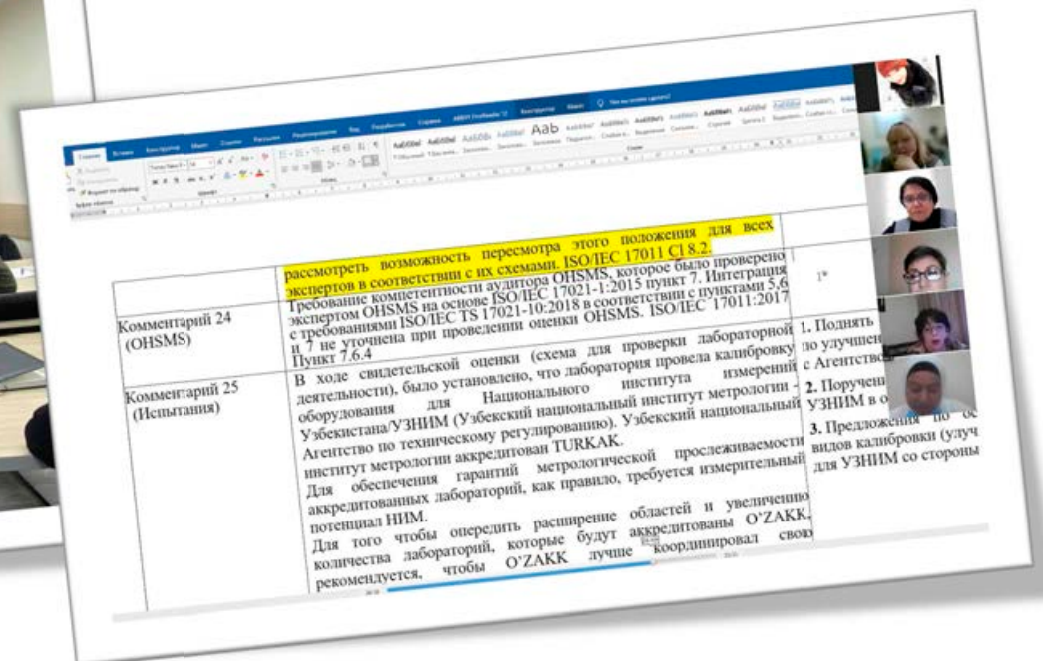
рассмотреть возможность пересмотра этого положения для всех экспертов в соответствии с их схемами. ISO/IEC 17011 Cl 8.2.

| | | |
|---|---|---|
| Комментарий 24 (OHSMS) | Требование компетентности аудитора OHSMS, которое было проверено экспертом OHSMS на основе ISO/IEC 17021-1:2015 пункт 7. Интеграция с требованиями ISO/IEC TS 17021-10:2018 в соответствии с пунктами 5,6 и 7 не уточнена при проведении оценки OHSMS. ISO/IEC 17011:2017 Пункт 7.6.4 | 1* |
| Комментарий 25 (Испытания) | В ходе свидетельской оценки (схема для проверки лабораторной деятельности), было установлено, что лаборатория провела калибровку оборудования для Национального института измерений - Узбекистана/УЗНИМ (Узбекский национальный институт метрологии - Агентство по техническому регулированию). Узбекский национальный институт метрологии аккредитован TURKAK. Для обеспечения гарантий метрологической прослеживаемости аккредитованных лабораторий, как правило, требуется измерительный потенциал НИМ. Для того чтобы опередить расширение областей и увеличению количества лабораторий, которые будут аккредитованы O'ZAKK, рекомендуется, чтобы O'ZAKK лучше координировал свою | 1. Поднять по улучшен с Агентство 2. Поручени УЗНИМ в о 3. Предложения по ос видов калибровки (улуч для УЗНИМ со стороны |